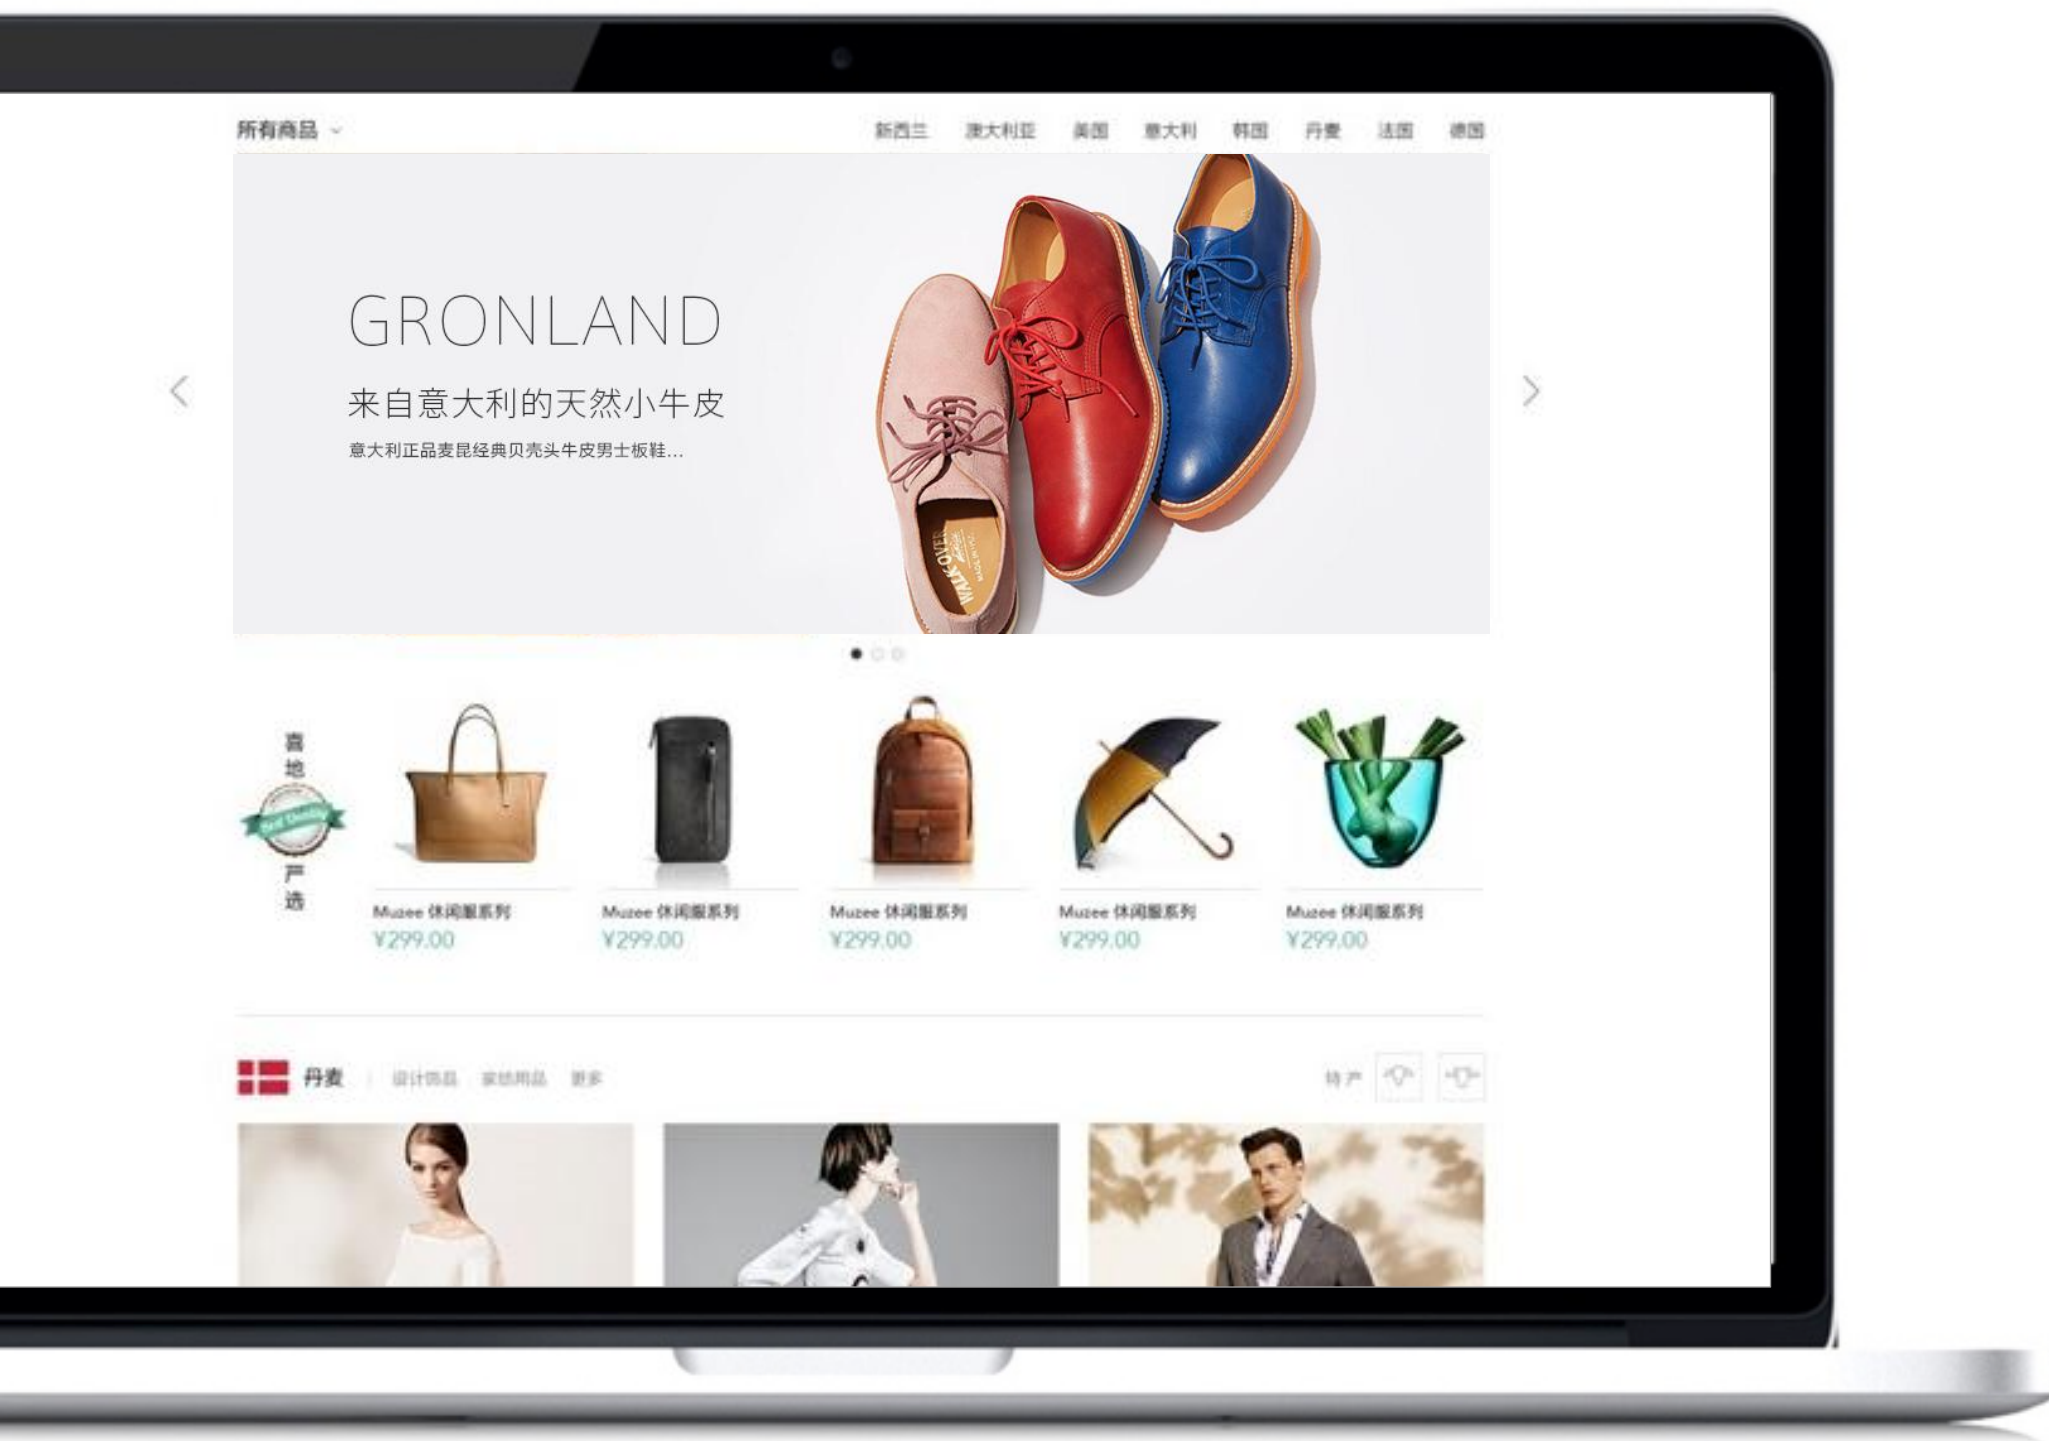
所有商品

新西兰 澳大利亚 美国 意大利 韩国 丹麦 法国 德国

GRONLAND

来自意大利的天然小牛皮

意大利正品麦昆经典贝壳头牛皮男士板鞋...

WALK-OVER

喜地严选

Muzee 休闲服系列
¥299.00

Muzee 休闲服系列
¥299.00

Muzee 休闲服系列
¥299.00

Muzee 休闲服系列
¥299.00

Muzee 休闲服系列
¥299.00

丹麦 | 设计饰品 家纺用品 更多

特产